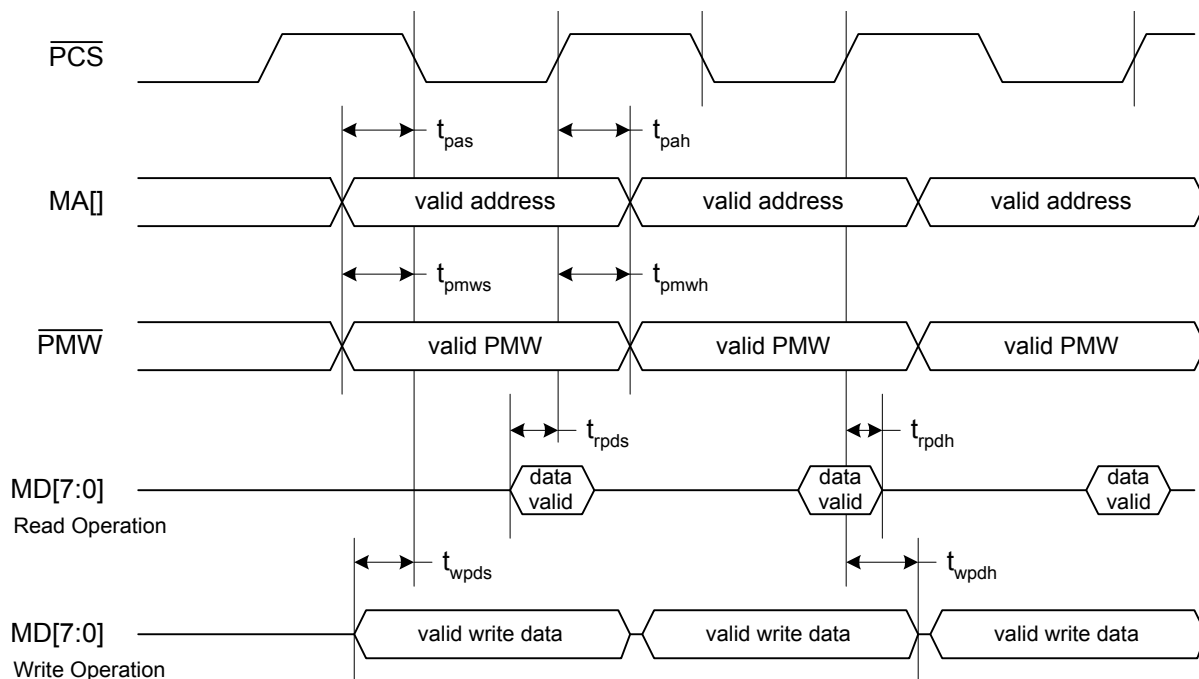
$\overline{PCS}$

$t_{pas}$ $t_{pah}$

MA[] valid address valid address valid address

$t_{pmws}$ $t_{pmwh}$

$\overline{PMW}$ valid PMW valid PMW valid PMW

$t_{rpds}$ $t_{rpdh}$

MD[7:0] data valid data valid data valid
Read Operation

$t_{wpds}$ $t_{wpdh}$

MD[7:0] valid write data valid write data valid write data
Write Operation